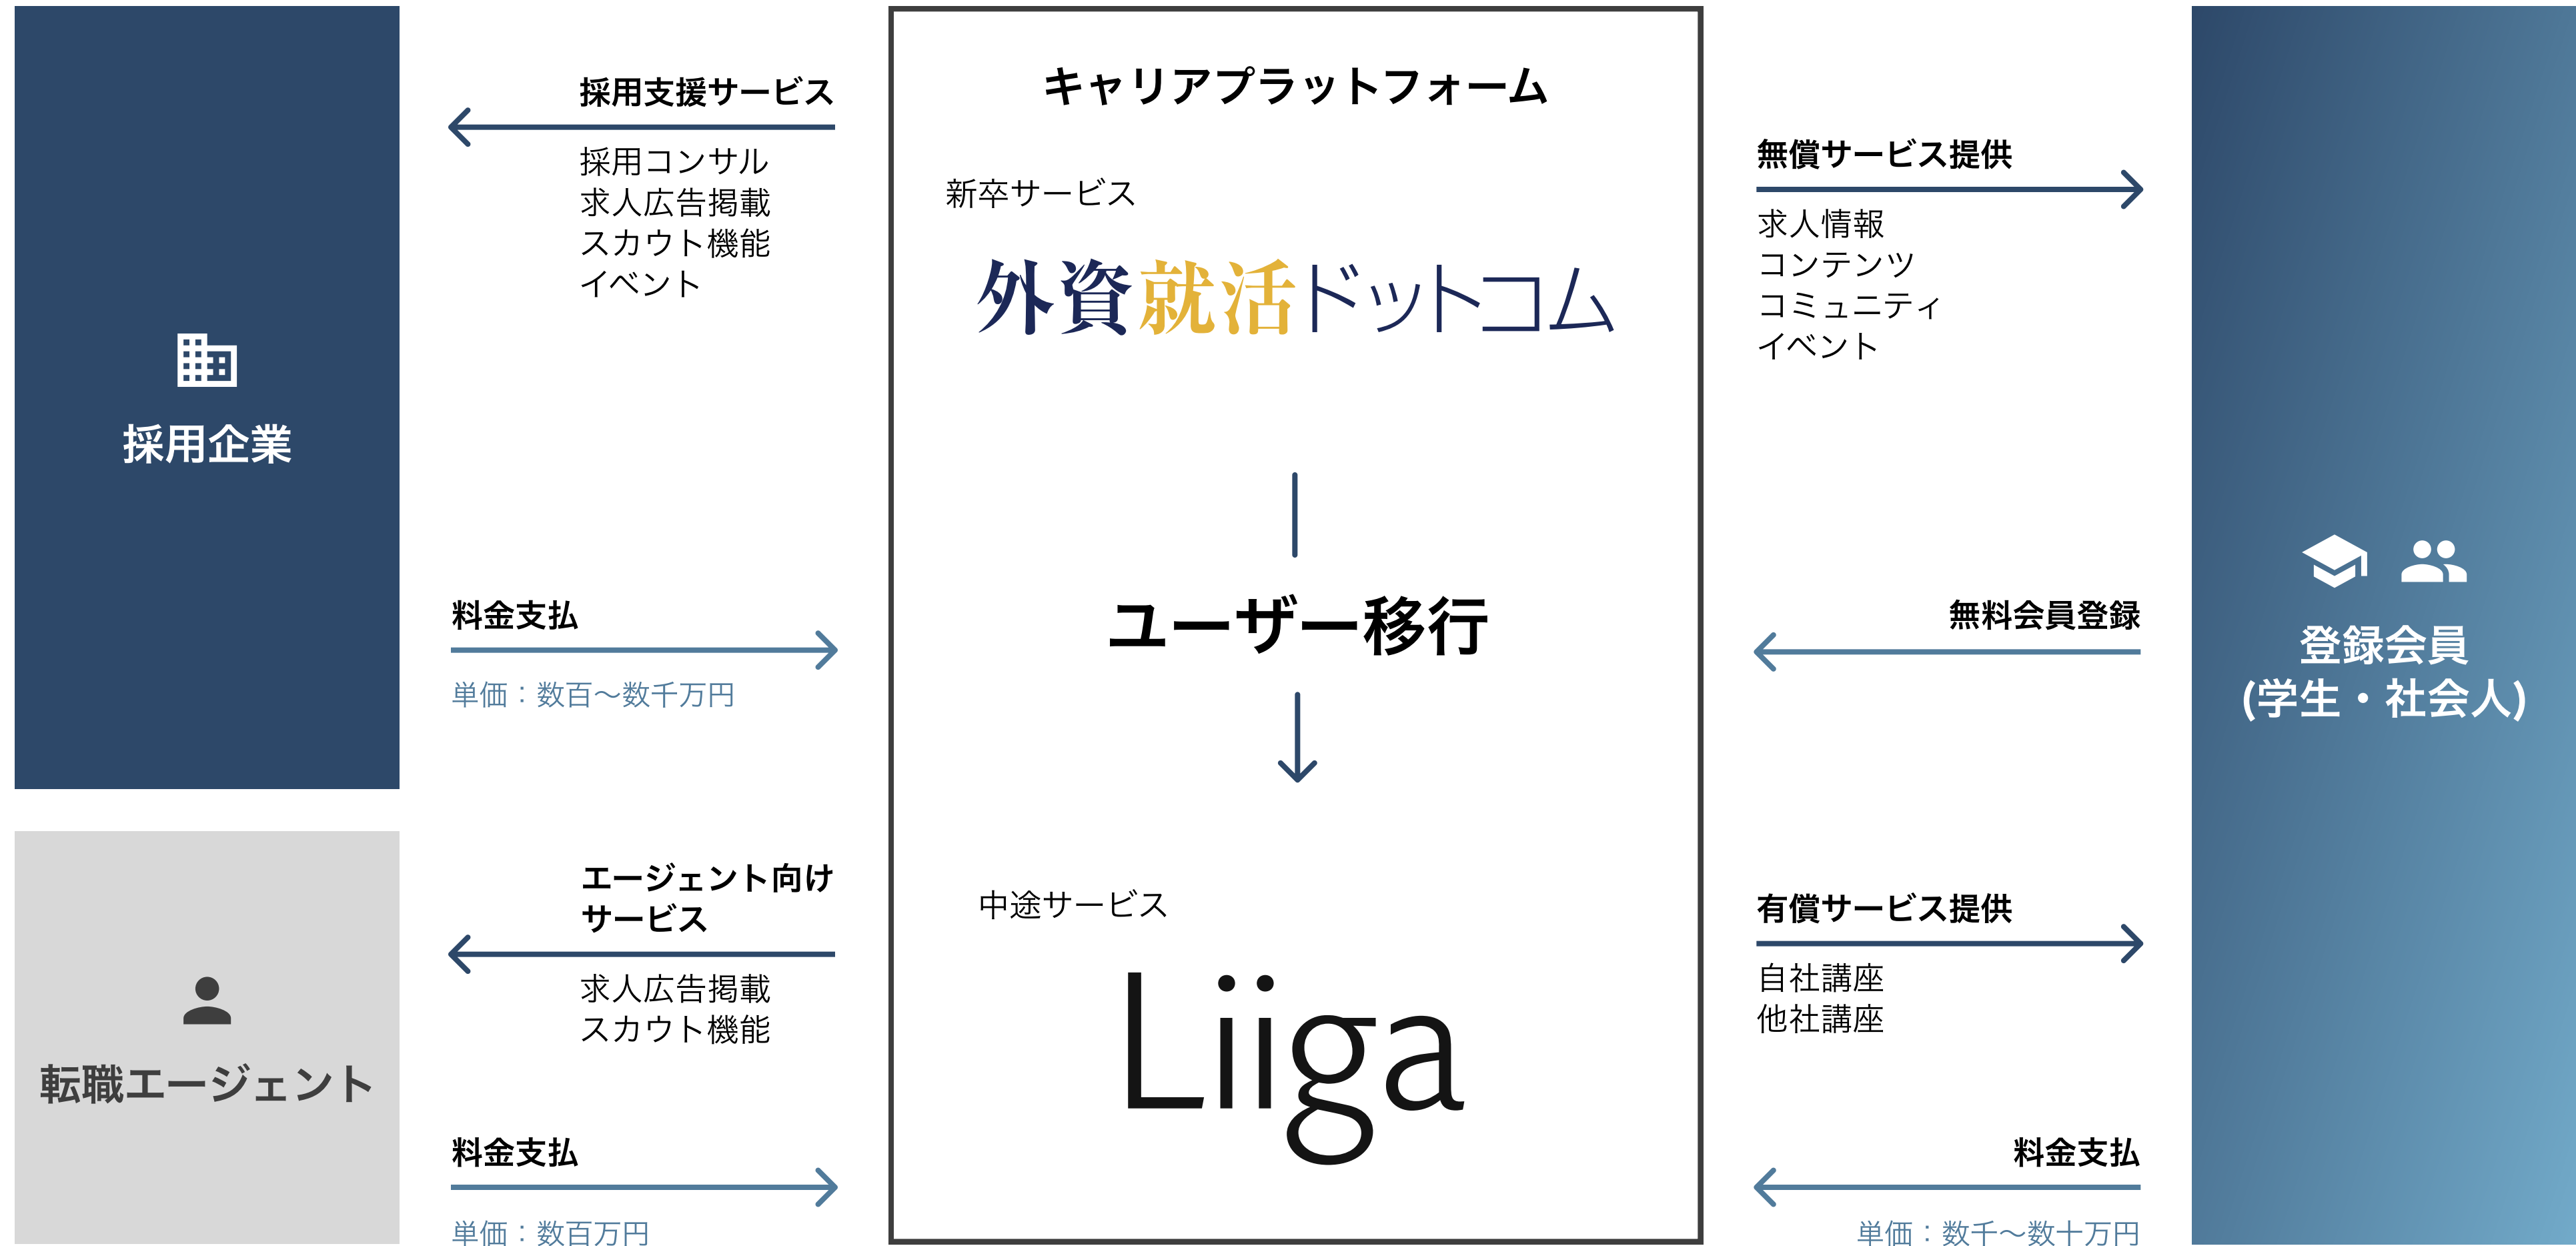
採用企業

採用支援サービス

採用コンサル
求人広告掲載
スカウト機能
イベント

料金支払

単価：数百〜数千万円

転職エージェント

エージェント向けサービス

求人広告掲載
スカウト機能

料金支払

単価：数百万円

キャリアプラットフォーム

新卒サービス

外資就活ドットコム

ユーザー移行

中途サービス

Liiga

無償サービス提供

求人情報
コンテンツ
コミュニティ
イベント

無料会員登録

有償サービス提供

自社講座
他社講座

料金支払

単価：数千〜数十万円

登録会員
(学生・社会人)